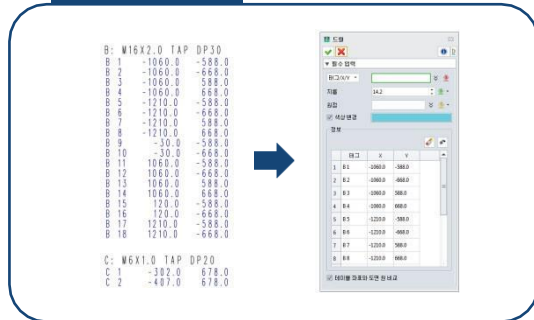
B: M16X2.0 TAP DP30
B 1 -1060.0 -588.0
B 2 -1060.0 -668.0
B 3 -1060.0 588.0
B 4 -1060.0 668.0
B 5 -1210.0 -588.0
B 6 -1210.0 -668.0
B 7 -1210.0 588.0
B 8 -1210.0 668.0
B 9 -30.0 -588.0
B 10 -30.0 -668.0
B 11 1060.0 -588.0
B 12 1060.0 -668.0
B 13 1060.0 588.0
B 14 1060.0 668.0
B 15 120.0 -588.0
B 16 120.0 -668.0
B 17 1210.0 -588.0
B 18 1210.0 -668.0

C: M6X1.0 TAP DP20
C 1 -302.0 678.0
C 2 -407.0 678.0

드릴

▼ 필수 입력
태그X/Y
지름 14.2
깊이
색상 변경
정보

| | 태그 | X | Y |
|---|---|---|---|
| 1 | B 1 | -1060.0 | -588.0 |
| 2 | B 2 | -1060.0 | -668.0 |
| 3 | B 3 | -1060.0 | 588.0 |
| 4 | B 4 | -1060.0 | 668.0 |
| 5 | B 5 | -1210.0 | -588.0 |
| 6 | B 6 | -1210.0 | -668.0 |
| 7 | B 7 | -1210.0 | 588.0 |
| 8 | B 8 | -1210.0 | 668.0 |

데이블 파로와 도면 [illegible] 비교